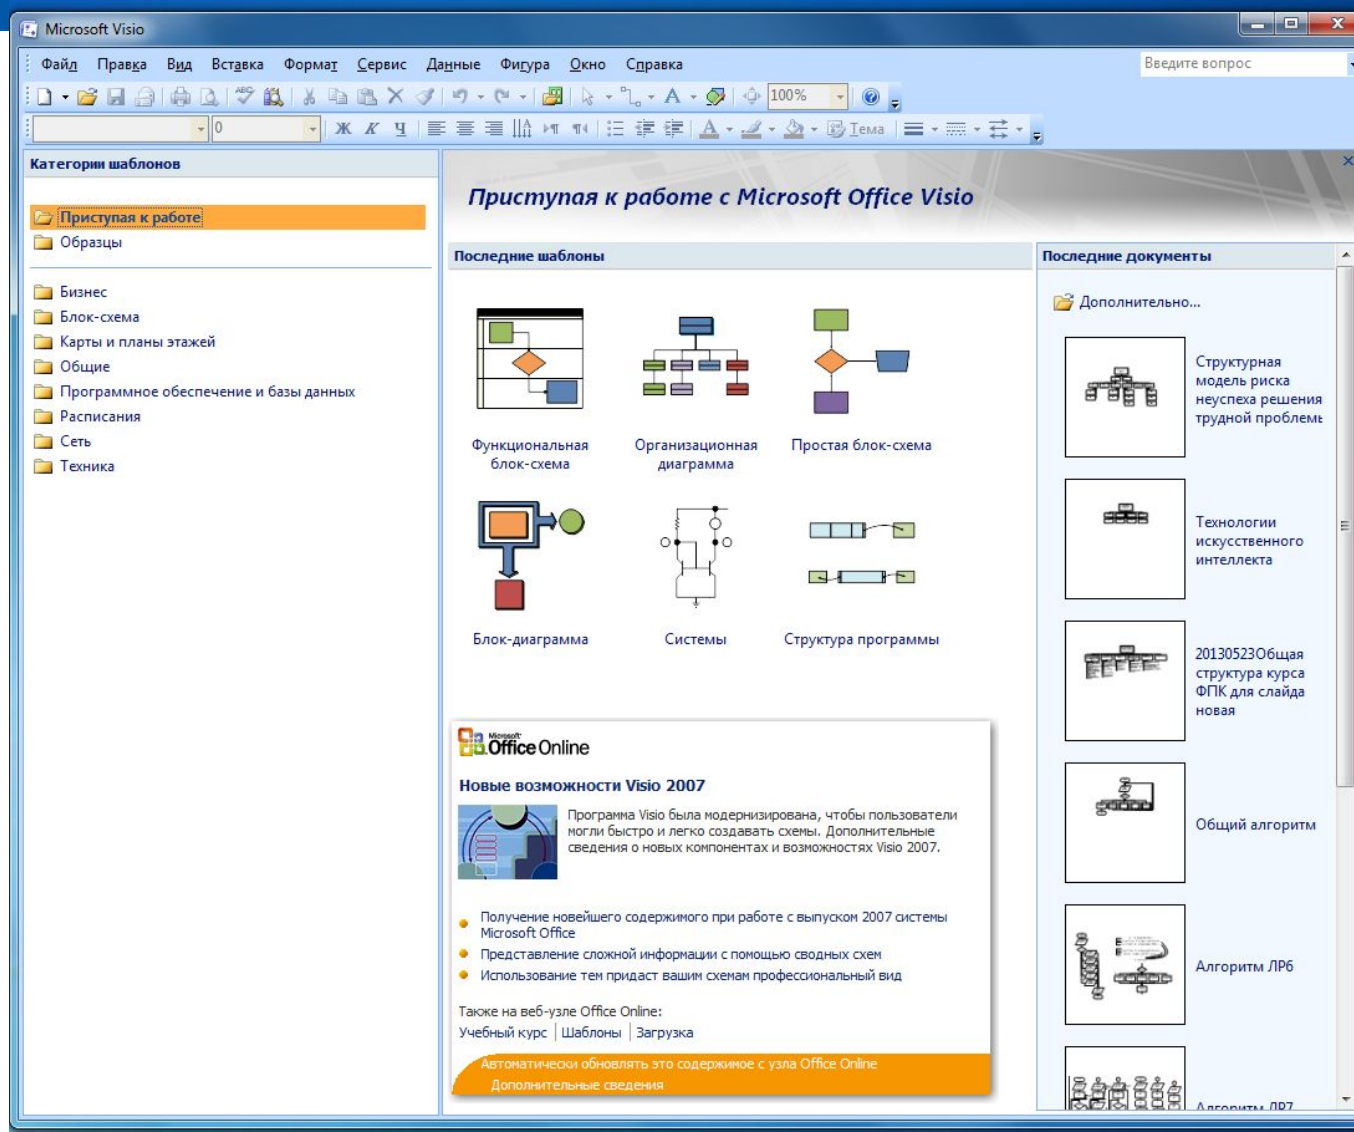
Microsoft Visio

Файл Правка Вид Вставка Формат Сервис Данные Фигура Окно Справка

Введите вопрос

100%

0

Ж К Ч

Тема

Категории шаблонов

Приступая к работе
Образцы

Бизнес
Блок-схема
Карты и планы этажей
Общие
Программное обеспечение и базы данных
Расписания
Сеть
Техника

Приступая к работе с Microsoft Office Visio

Последние шаблоны

Функциональная блок-схема
Организационная диаграмма
Простая блок-схема
Блок-диаграмма
Системы
Структура программы

Microsoft Office Online

Новые возможности Visio 2007

Программа Visio была модернизирована, чтобы пользователи могли быстро и легко создавать схемы. Дополнительные сведения о новых компонентах и возможностях Visio 2007.

Получение новейшего содержимого при работе с выпуском 2007 системы Microsoft Office
Представление сложной информации с помощью сводных схем
Использование тем придаст вашим схемам профессиональный вид

Также на веб-узле Office Online:
Учебный курс | Шаблоны | Загрузка

Автоматически обновлять это содержимое с узла Office Online
Дополнительные сведения

Последние документы

Дополнительно...

Структурная модель риска неуспеха решения трудной проблемы

Технологии искусственного интеллекта

20130523Общая структура курса ФПК для слайда новая

Общий алгоритм

Алгоритм ЛР6

Алгоритм ЛР7